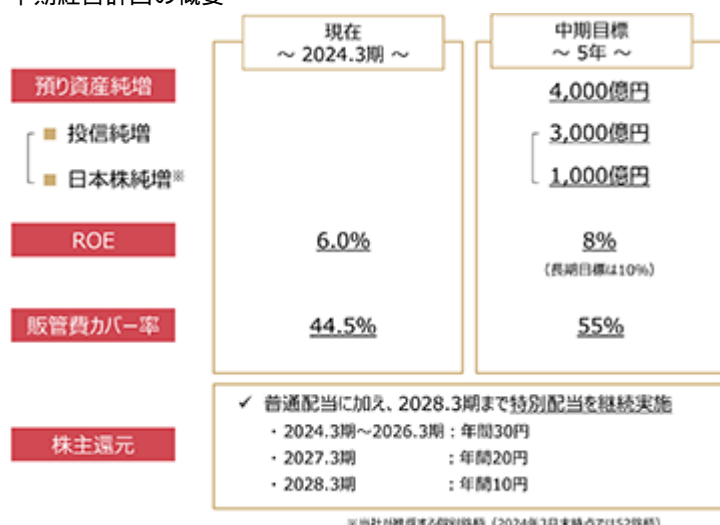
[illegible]

現在
～ 2024.3期 ～

中期目標
～ 5年 ～

預り資産純増

4,000億円

投信純増

3,000億円

日本株純増※

1,000億円

ROE

6.0%

8%

(長期目標は10%)

販管費カバー率

44.5%

55%

株主還元

✓ 普通配当に加え、2028.3期まで特別配当を継続実施

・2024.3期～2026.3期：年間30円

・2027.3期　　　　　：年間20円

・2028.3期　　　　　：年間10円

※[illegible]（2024年3月末時点で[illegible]銘柄）